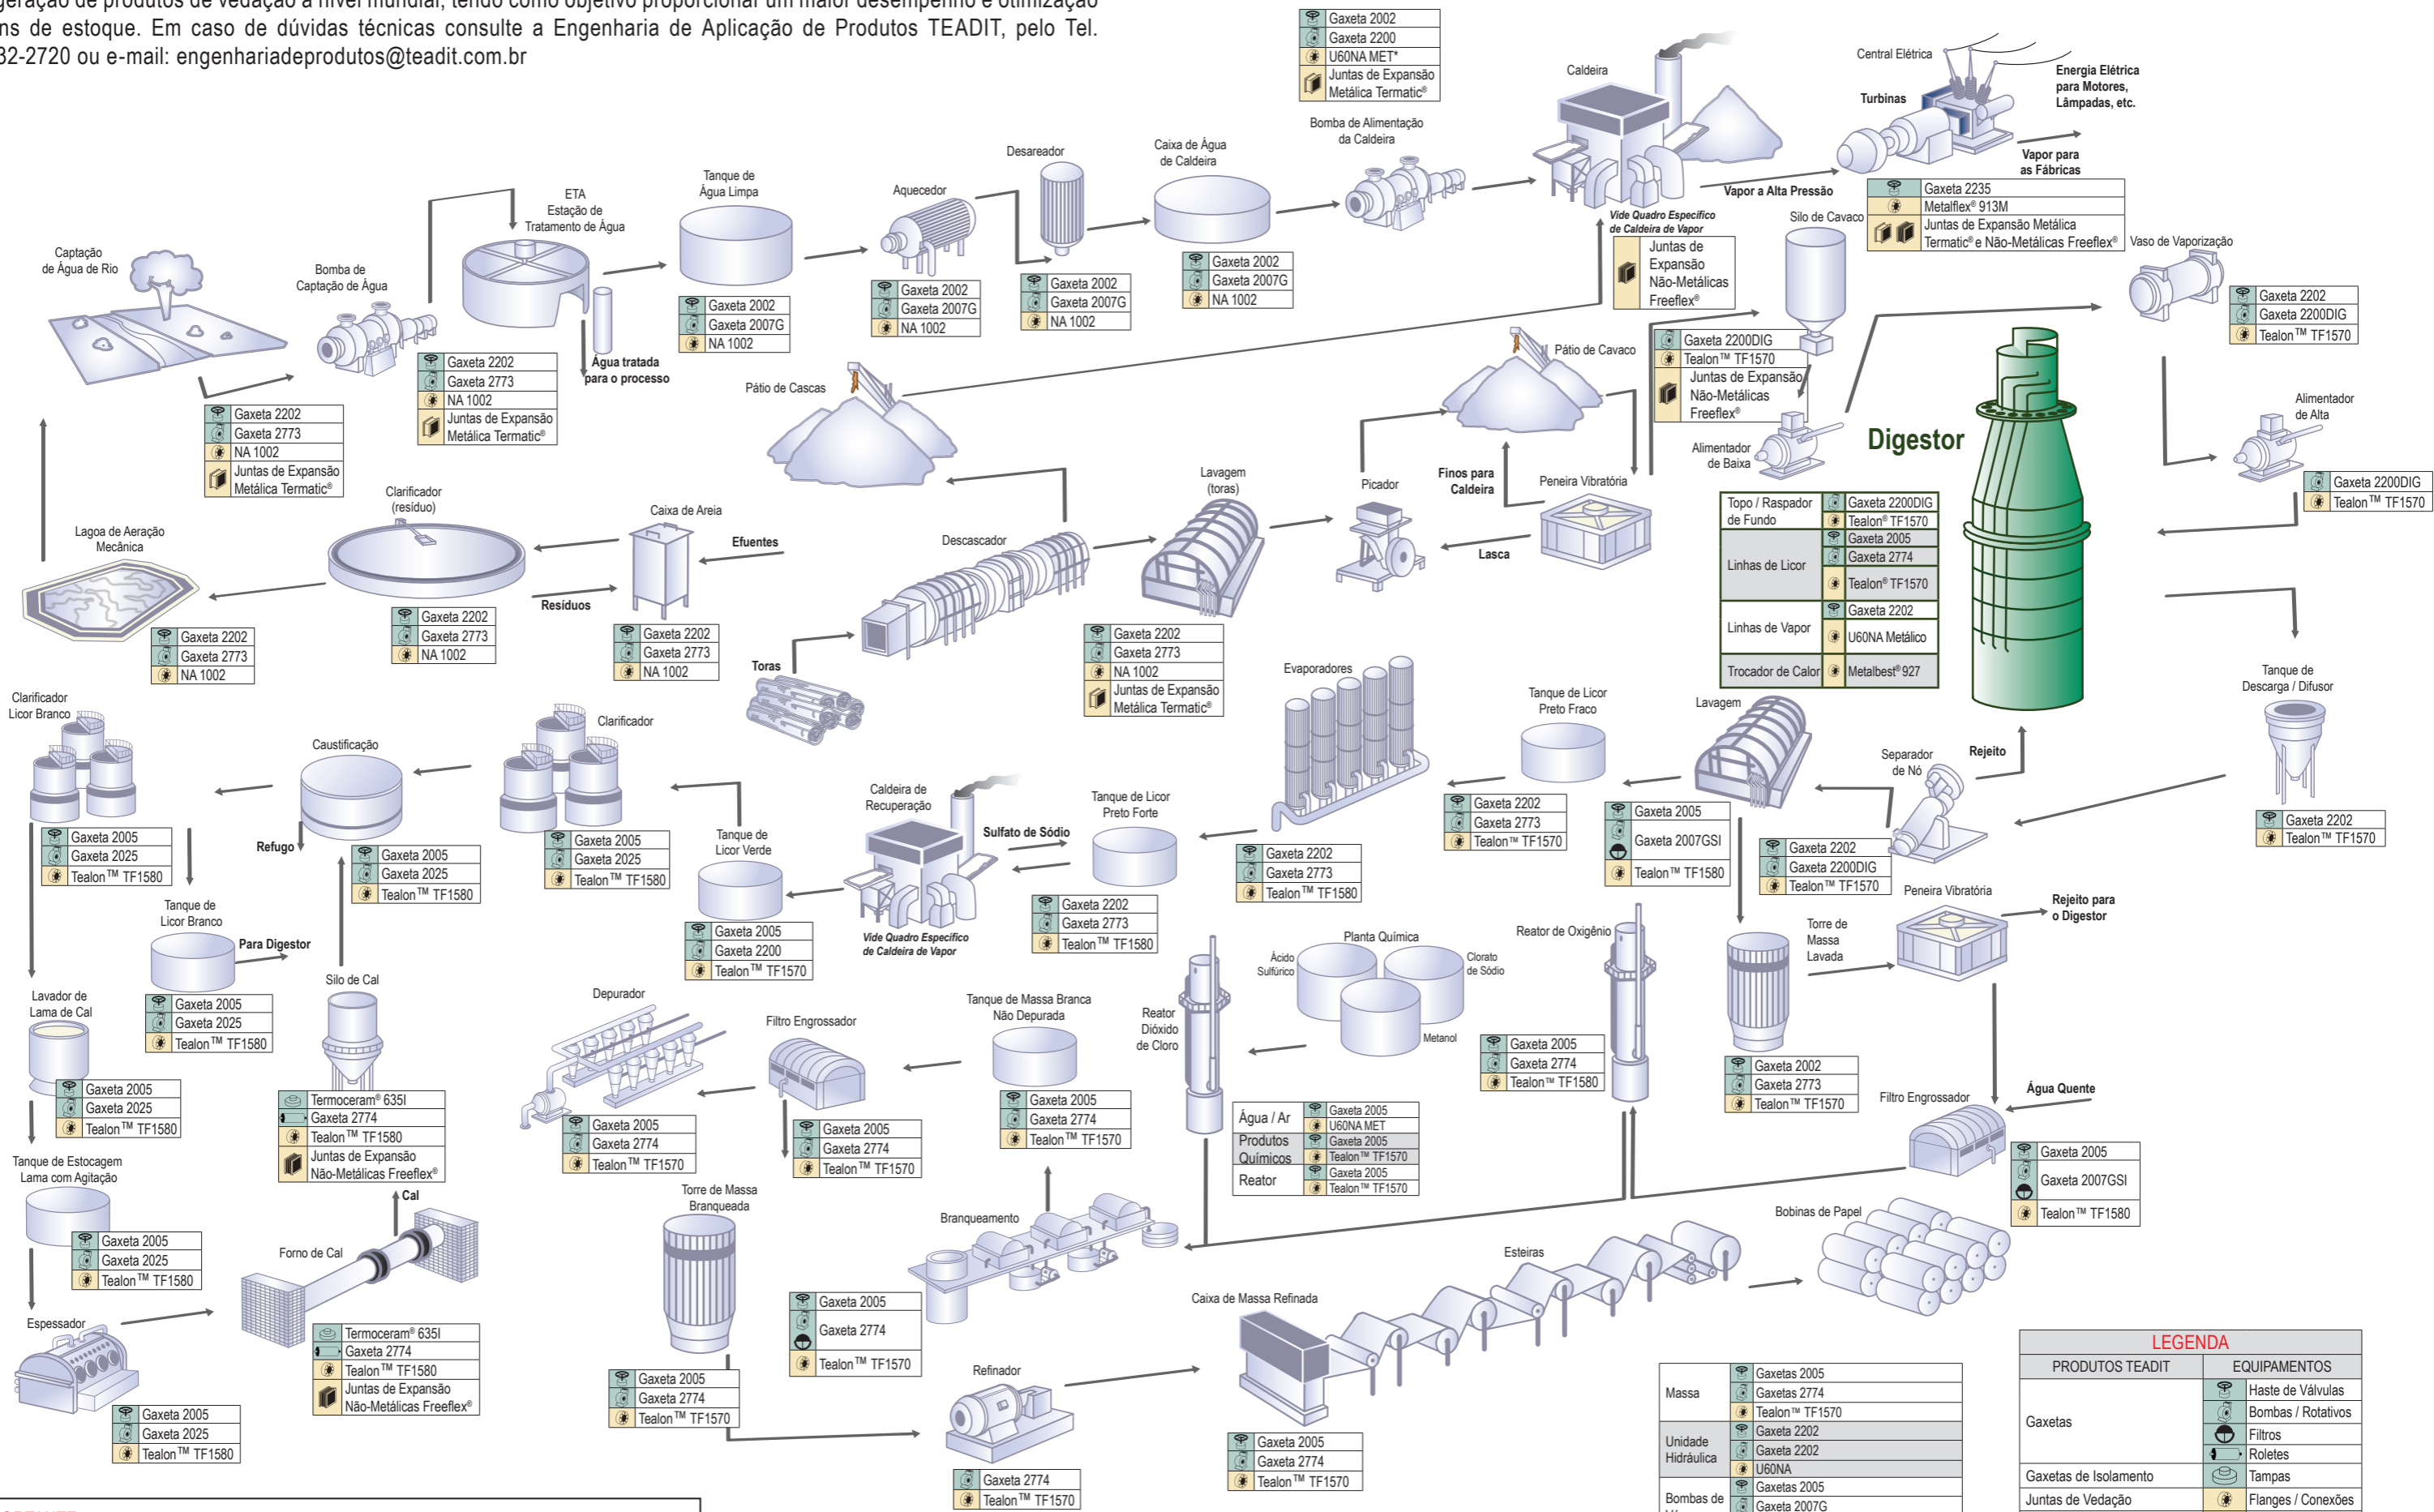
geração de produtos de vedação a nível mundial, tendo como objetivo proporcionar um maior desempenho e otimização ns de estoque. Em caso de dúvidas técnicas consulte a Engenharia de Aplicação de Produtos TEADIT, pelo Tel. 32-2720 ou e-mail: engenhariadeprodutos@teadit.com.br

Captação de Água de Rio

Bomba de Captação de Água

| Gaxeta 2202 |
| Gaxeta 2773 |
| NA 1002 |
| Juntas de Expansão Metálica Termatic® |

ETA Estação de Tratamento de Água

| Gaxeta 2202 |
| Gaxeta 2773 |
| NA 1002 |
| Juntas de Expansão Metálica Termatic® |

Água tratada para o processo

Tanque de Água Limpa

| Gaxeta 2002 |
| Gaxeta 2007G |
| NA 1002 |

Aquecedor

| Gaxeta 2002 |
| Gaxeta 2007G |
| NA 1002 |

Desareador

| Gaxeta 2002 |
| Gaxeta 2007G |
| NA 1002 |

Caixa de Água de Caldeira

| Gaxeta 2002 |
| Gaxeta 2007G |
| NA 1002 |

Bomba de Alimentação da Caldeira

| Gaxeta 2002 |
| Gaxeta 2200 |
| U60NA MET* |
| Juntas de Expansão Metálica Termatic® |

Caldeira

Vide Quadro Específico de Caldeira de Vapor

| Juntas de Expansão Não-Metálicas Freeflex® |

Vapor a Alta Pressão

Central Elétrica

Turbinas

Energia Elétrica para Motores, Lâmpadas, etc.

Vapor para as Fábricas

| Gaxeta 2235 |
| Metalflex® 913M |
| Juntas de Expansão Metálica Termatic® e Não-Metálicas Freeflex® |

Silo de Cavaco

Vaso de Vaporização

| Gaxeta 2202 |
| Gaxeta 2200DIG |
| Tealon™ TF1570 |

Pátio de Cascas

Pátio de Cavaco

| Gaxeta 2200DIG |
| Tealon™ TF1570 |
| Juntas de Expansão Não-Metálicas Freeflex® |

Alimentador de Baixa

Digestor

Alimentador de Alta

| Gaxeta 2200DIG |
| Tealon™ TF1570 |

| Topo / Raspador de Fundo | Gaxeta 2200DIG |
| | Tealon® TF1570 |
| Linhas de Licor | Gaxeta 2005 |
| | Gaxeta 2774 |
| | Tealon® TF1570 |
| Linhas de Vapor | Gaxeta 2202 |
| | U60NA Metálico |
| Trocador de Calor | Metalbest® 927 |

Lagoa de Aeração Mecânica

| Gaxeta 2202 |
| Gaxeta 2773 |
| NA 1002 |

Clarificador (resíduo)

| Gaxeta 2202 |
| Gaxeta 2773 |
| NA 1002 |

Resíduos

Caixa de Areia

Efuentes

| Gaxeta 2202 |
| Gaxeta 2773 |
| NA 1002 |

Descascador

Toras

Lavagem (toras)

| Gaxeta 2202 |
| Gaxeta 2773 |
| NA 1002 |
| Juntas de Expansão Metálica Termatic® |

Picador

Finos para Caldeira

Peneira Vibratória

Lasca

Evaporadores

| Gaxeta 2202 |
| Gaxeta 2773 |
| Tealon™ TF1580 |

Tanque de Licor Preto Fraco

| Gaxeta 2202 |
| Gaxeta 2773 |
| Tealon™ TF1570 |

Lavagem

| Gaxeta 2005 |
| Gaxeta 2007GSI |
| Tealon™ TF1580 |

Separador de Nó

Rejeito

| Gaxeta 2202 |
| Gaxeta 2200DIG |
| Tealon™ TF1570 |

Tanque de Descarga / Difusor

| Gaxeta 2202 |
| Tealon™ TF1570 |

Clarificador Licor Branco

| Gaxeta 2005 |
| Gaxeta 2025 |
| Tealon™ TF1580 |

Caustificação

Refugo

| Gaxeta 2005 |
| Gaxeta 2025 |
| Tealon™ TF1580 |

Clarificador

| Gaxeta 2005 |
| Gaxeta 2025 |
| Tealon™ TF1580 |

Tanque de Licor Verde

| Gaxeta 2005 |
| Gaxeta 2200 |
| Tealon™ TF1570 |

Caldeira de Recuperação

Sulfato de Sódio

Vide Quadro Específico de Caldeira de Vapor

Tanque de Licor Preto Forte

| Gaxeta 2202 |
| Gaxeta 2773 |
| Tealon™ TF1580 |

Tanque de Licor Branco

Para Digestor

| Gaxeta 2005 |
| Gaxeta 2025 |
| Tealon™ TF1580 |

Silo de Cal

| Termoceram® 635I |
| Gaxeta 2774 |
| Tealon™ TF1580 |
| Juntas de Expansão Não-Metálicas Freeflex® |

Lavador de Lama de Cal

| Gaxeta 2005 |
| Gaxeta 2025 |
| Tealon™ TF1580 |

Tanque de Estocagem Lama com Agitação

| Gaxeta 2005 |
| Gaxeta 2025 |
| Tealon™ TF1580 |

Espessador

| Gaxeta 2005 |
| Gaxeta 2025 |
| Tealon™ TF1580 |

Cal

Forno de Cal

| Termoceram® 635I |
| Gaxeta 2774 |
| Tealon™ TF1580 |
| Juntas de Expansão Não-Metálicas Freeflex® |

Depurador

| Gaxeta 2005 |
| Gaxeta 2774 |
| Tealon™ TF1570 |

Filtro Engrossador

| Gaxeta 2005 |
| Gaxeta 2774 |
| Tealon™ TF1570 |

Tanque de Massa Branca Não Depurada

| Gaxeta 2005 |
| Gaxeta 2774 |
| Tealon™ TF1570 |

Reator Dióxido de Cloro

Planta Química

Ácido Sulfúrico

Clorato de Sódio

Metanol

| Água / Ar | Gaxeta 2005 |
| | U60NA MET |
| Produtos Químicos | Gaxeta 2005 |
| | Tealon™ TF1570 |
| Reator | Gaxeta 2005 |
| | Tealon™ TF1570 |

Reator de Oxigênio

| Gaxeta 2005 |
| Gaxeta 2774 |
| Tealon™ TF1580 |

Torre de Massa Lavada

| Gaxeta 2002 |
| Gaxeta 2773 |
| Tealon™ TF1570 |

Peneira Vibratória

Rejeito para o Digestor

Água Quente

Filtro Engrossador

| Gaxeta 2005 |
| Gaxeta 2007GSI |
| Tealon™ TF1580 |

Torre de Massa Branqueada

| Gaxeta 2005 |
| Gaxeta 2774 |
| Tealon™ TF1570 |

| Gaxeta 2005 |
| Gaxeta 2774 |
| Tealon™ TF1570 |

Branqueamento

Refinador

| Gaxeta 2774 |
| Tealon™ TF1570 |

Caixa de Massa Refinada

| Gaxeta 2005 |
| Gaxeta 2774 |
| Tealon™ TF1570 |

Esteiras

Bobinas de Papel

| Massa | Gaxetas 2005 |
| | Gaxetas 2774 |
| | Tealon™ TF1570 |
| Unidade Hidráulica | Gaxeta 2202 |
| | Gaxeta 2202 |
| | U60NA |
| Bombas de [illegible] | Gaxetas 2005 |
| | Gaxeta 2007G |

LEGENDA

| PRODUTOS TEADIT | EQUIPAMENTOS |
|---|---|
| Gaxetas | Haste de Válvulas |
| | Bombas / Rotativos |
| | Filtros |
| | Roletes |
| Gaxetas de Isolamento | Tampas |
| Juntas de Vedação | Flanges / Conexões |